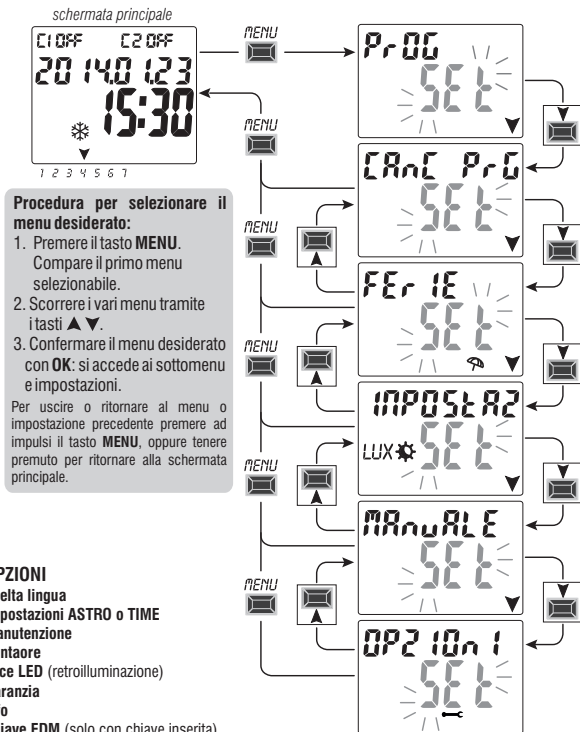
schermata principale

C1 OFF C2 OFF
2014.01.23
15:30
1 2 3 4 5 6 7

MENU
PrOG
SEt

MENU
CAnC PrG
SEt

MENU
FErIE
SEt

IMPOStAZ
LUX
SEt

MENU
MAnuALE
SEt

MENU
OPZIOnI
SEt

Procedura per selezionare il menu desiderato:
1. Premere il tasto MENU. Compare il primo menu selezionabile.
2. Scorrere i vari menu tramite i tasti ▲▼.
3. Confermare il menu desiderato con OK: si accede ai sottomenu e impostazioni.

Per uscire o ritornare al menu o impostazione precedente premere ad impulsi il tasto MENU, oppure tenere premuto per ritornare alla schermata principale.

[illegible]PZIONI
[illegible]elta lingua
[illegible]postazioni ASTRO o TIME
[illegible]anutenzione
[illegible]ntaore
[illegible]ce LED (retroilluminazione)
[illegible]ranzia
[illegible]o
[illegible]hiave EDM (solo con chiave inserita)